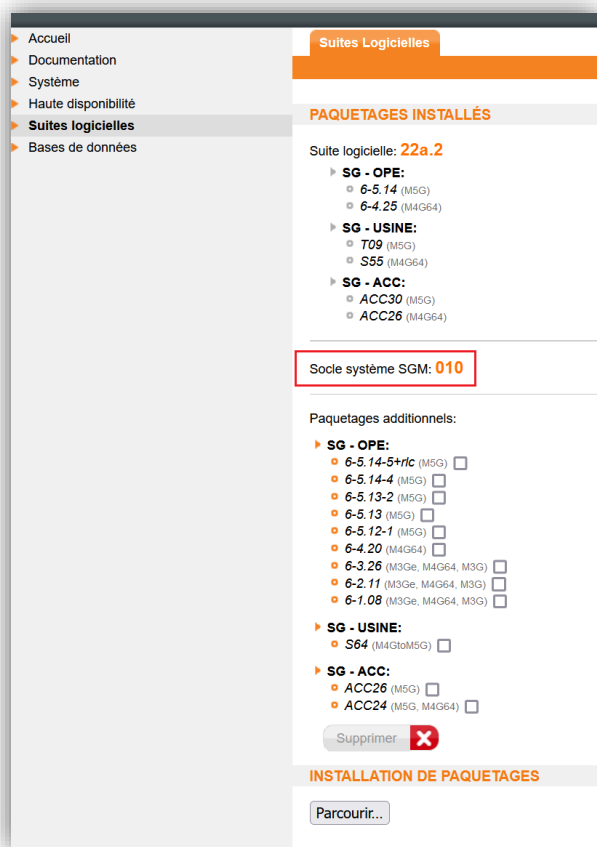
Accueil
Documentation
Système
Haute disponibilité
Suites logicielles
Bases de données

Suites Logicielles

PAQUETAGES INSTALLÉS

Suite logicielle: 22a.2

SG - OPE:
6-5.14 (M5G)
6-4.25 (M4G64)

SG - USINE:
T09 (M5G)
S55 (M4G64)

SG - ACC:
ACC30 (M5G)
ACC26 (M4G64)

Socle système SGM: 010

Paquetages additionnels:

SG - OPE:
6-5.14-5+rlc (M5G)
6-5.14-4 (M5G)
6-5.13-2 (M5G)
6-5.13 (M5G)
6-5.12-1 (M5G)
6-4.20 (M4G64)
6-3.26 (M3Ge, M4G64, M3G)
6-2.11 (M3Ge, M4G64, M3G)
6-1.08 (M3Ge, M4G64, M3G)

SG - USINE:
S64 (M4GtoM5G)

SG - ACC:
ACC26 (M5G)
ACC24 (M5G, M4G64)

Supprimer

INSTALLATION DE PAQUETAGES

Parcourir...